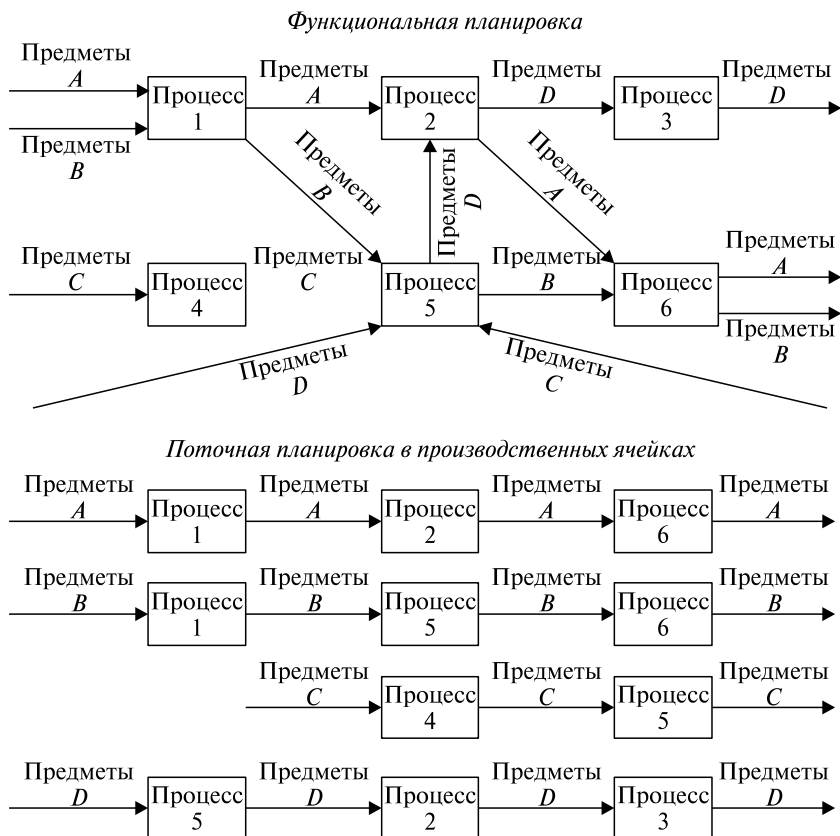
*Функциональная планировка*

Предметы *A*

Процесс 1

Предметы *B*

Предметы *A*

Процесс 2

Предметы *D*

Процесс 3

Предметы *D*

Предметы *B*

Предметы *D*

Предметы *A*

Предметы *C*

Процесс 4

Предметы *C*

Процесс 5

Предметы *B*

Процесс 6

Предметы *A*

Предметы *B*

Предметы *D*

Предметы *C*

*Поточная планировка в производственных ячейках*

Предметы *A*

Процесс 1

Предметы *A*

Процесс 2

Предметы *A*

Процесс 6

Предметы *A*

Предметы *B*

Процесс 1

Предметы *B*

Процесс 5

Предметы *B*

Процесс 6

Предметы *B*

Предметы *C*

Процесс 4

Предметы *C*

Процесс 5

Предметы *C*

Предметы *D*

Процесс 5

Предметы *D*

Процесс 2

Предметы *D*

Процесс 3

Предметы *D*